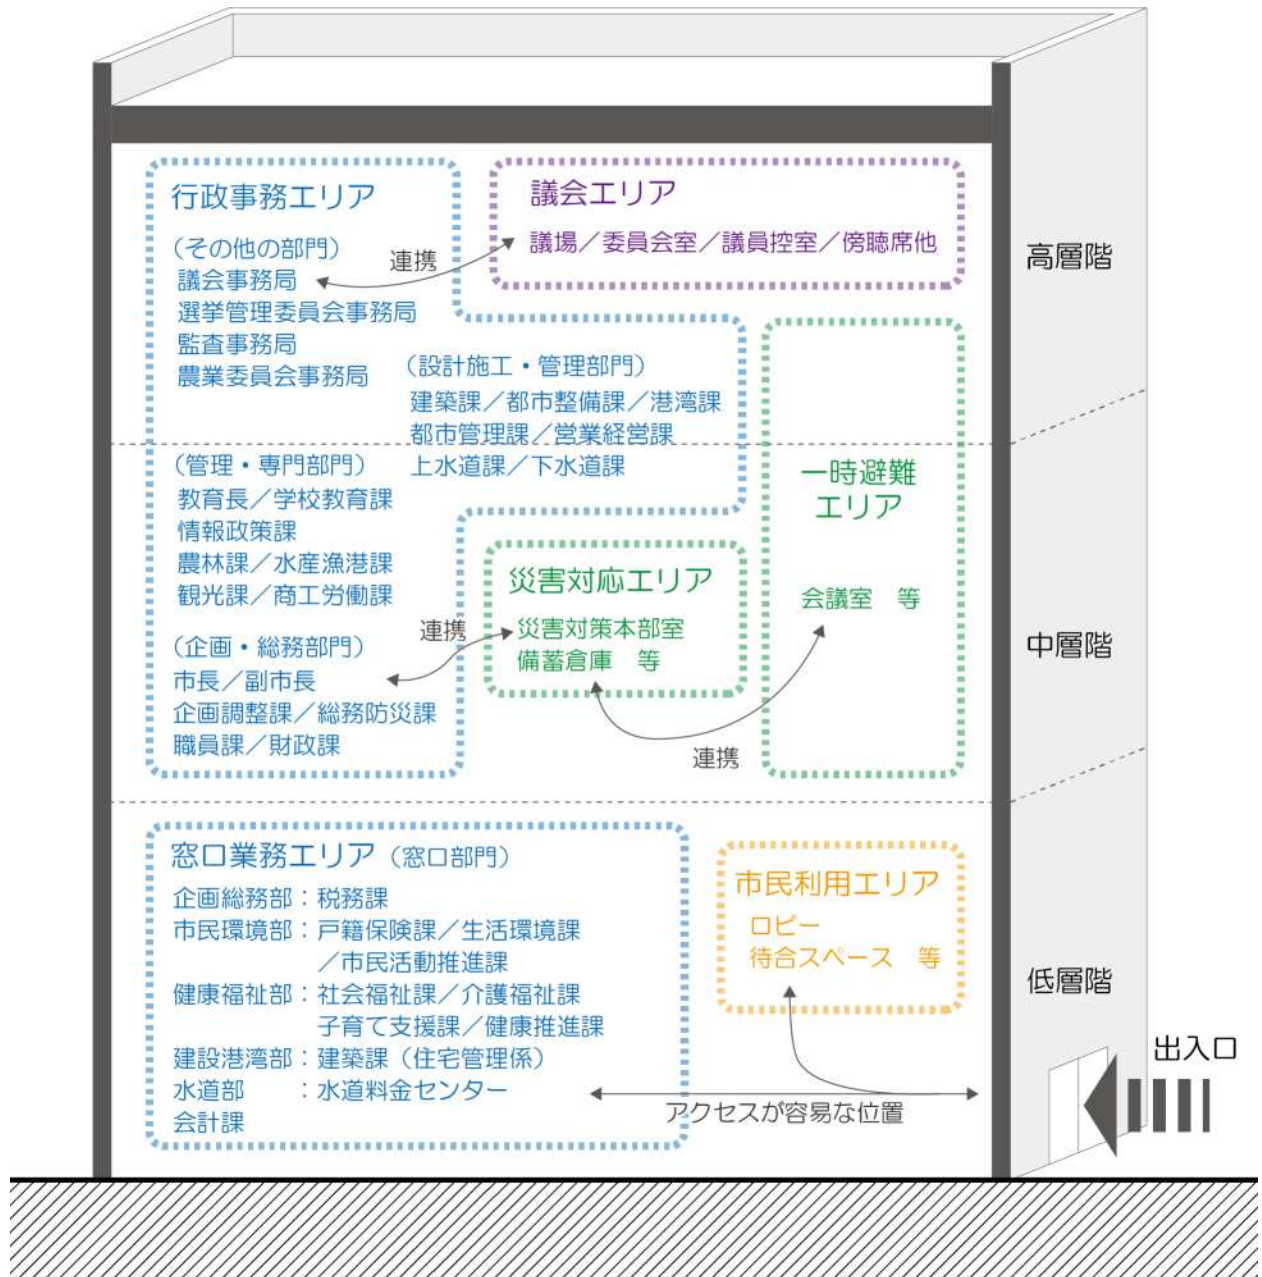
行政事務エリア

（その他の部門）
議会事務局
選挙管理委員会事務局
監査事務局
農業委員会事務局

連携

議会エリア
議場／委員会室／議員控室／傍聴席他

高層階

（設計施工・管理部門）
建築課／都市整備課／港湾課
都市管理課／営業経営課
上水道課／下水道課

（管理・専門部門）
教育長／学校教育課
情報政策課
農林課／水産漁港課
観光課／商工労働課

（企画・総務部門）
市長／副市長
企画調整課／総務防災課
職員課／財政課

連携

災害対応エリア
災害対策本部室
備蓄倉庫　等

一時避難エリア

会議室　等

連携

中層階

窓口業務エリア（窓口部門）
企画総務部：税務課
市民環境部：戸籍保険課／生活環境課
／市民活動推進課
健康福祉部：社会福祉課／介護福祉課
子育て支援課／健康推進課
建設港湾部：建築課（住宅管理係）
水道部　：水道料金センター
会計課

市民利用エリア
ロビー
待合スペース　等

低層階

出入口

アクセスが容易な位置